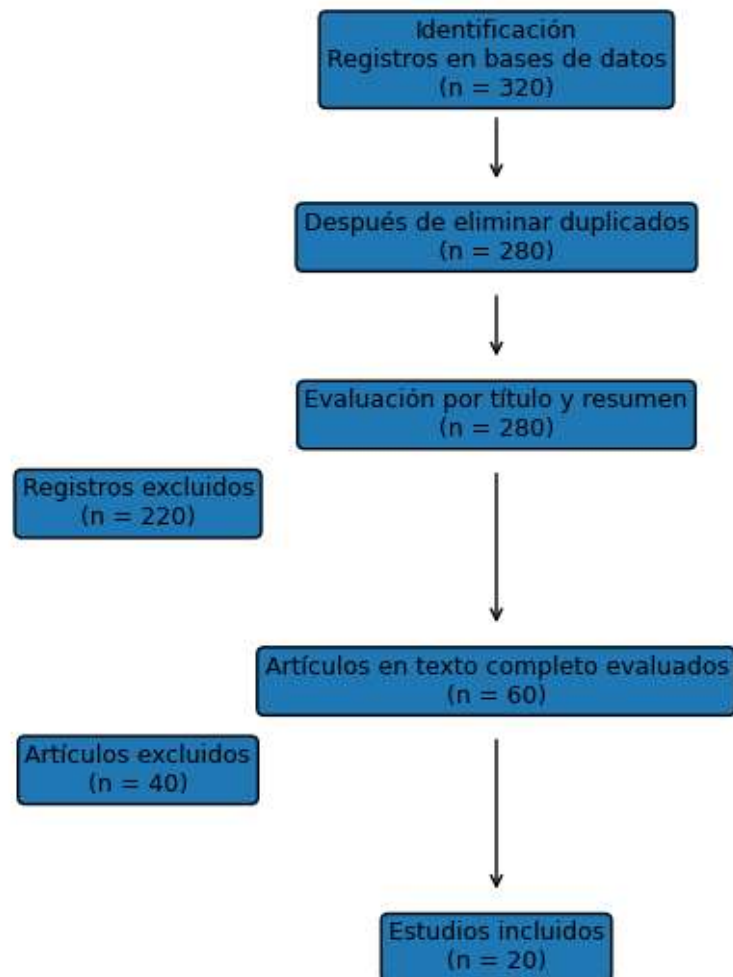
Identificación
Registros en bases de datos
(n = 320)

Después de eliminar duplicados
(n = 280)

Evaluación por título y resumen
(n = 280)

Registros excluidos
(n = 220)

Artículos en texto completo evaluados
(n = 60)

Artículos excluidos
(n = 40)

Estudios incluidos
(n = 20)